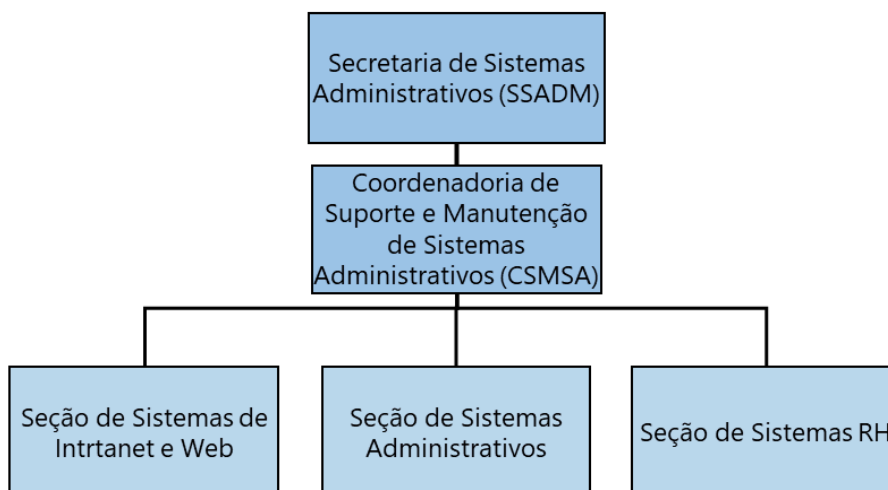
Secretaria de Sistemas Administrativos (SSADM)

Coordenadoria de Suporte e Manutenção de Sistemas Administrativos (CSMSA)

Seção de Sistemas de Intrtanet e Web

Seção de Sistemas Administrativos

Seção de Sistemas RH